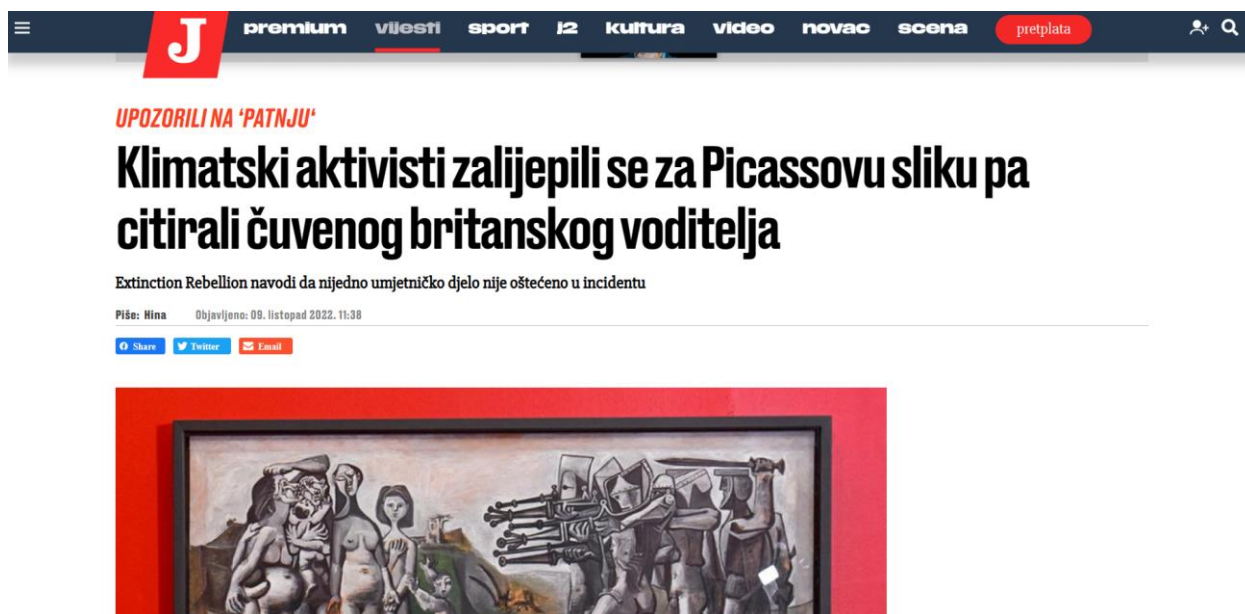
J premium vijesti sport j2 kultura video novac scena pretplata

UPOZORILI NA 'PATNJU'

Klimatski aktivisti zalijepili se za Picassovu sliku pa citirali čuvenog britanskog voditelja

Extinction Rebellion navodi da nijedno umjetničko djelo nije oštećeno u incidentu

Piše: Hina Objavljeno: 09. listopad 2022. 11:38

Share Twitter Email